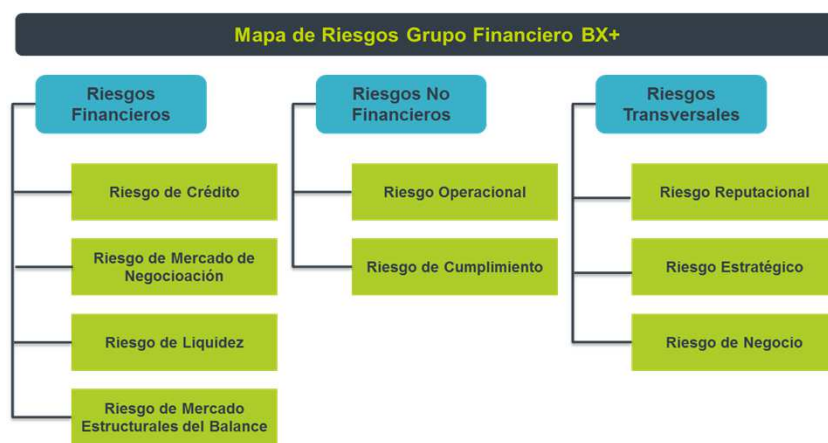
Mapa de Riesgos Grupo Financiero BX+

Riesgos Financieros

Riesgo de Crédito

Riesgo de Mercado de Negocioación

Riesgo de Liquidez

Riesgo de Mercado Estructurales del Balance

Riesgos No Financieros

Riesgo Operacional

Riesgo de Cumplimiento

Riesgos Transversales

Riesgo Reputacional

Riesgo Estratégico

Riesgo de Negocio